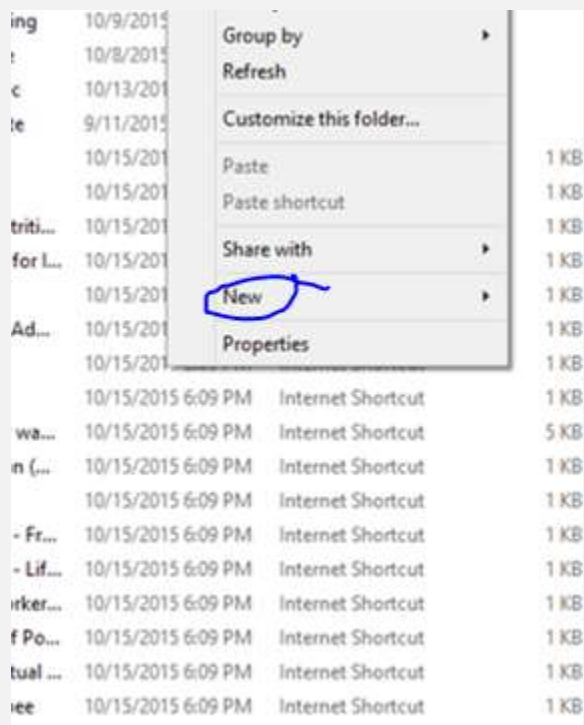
| | | | |
|---|---|---|---|
| ing | 10/9/2015 | | |
| | 10/8/2015 | | |
| c | 10/13/201 | | |
| te | 9/11/2015 | | |
| | 10/15/201 | | 1 KB |
| | 10/15/201 | | 1 KB |
| triti... | 10/15/201 | | 1 KB |
| for l... | 10/15/201 | | 1 KB |
| | 10/15/201 | | 1 KB |
| Ad... | 10/15/201 | | 1 KB |
| | 10/15/201 | | 1 KB |
| | 10/15/2015 6:09 PM | Internet Shortcut | 1 KB |
| wa... | 10/15/2015 6:09 PM | Internet Shortcut | 5 KB |
| n (... | 10/15/2015 6:09 PM | Internet Shortcut | 1 KB |
| | 10/15/2015 6:09 PM | Internet Shortcut | 1 KB |
| - Fr... | 10/15/2015 6:09 PM | Internet Shortcut | 1 KB |
| - Lif... | 10/15/2015 6:09 PM | Internet Shortcut | 1 KB |
| rker... | 10/15/2015 6:09 PM | Internet Shortcut | 1 KB |
| f Po... | 10/15/2015 6:09 PM | Internet Shortcut | 1 KB |
| tual ... | 10/15/2015 6:09 PM | Internet Shortcut | 1 KB |
| ee | 10/15/2015 6:09 PM | Internet Shortcut | 1 KB |

Group by
Refresh
Customize this folder...
Paste
Paste shortcut
Share with
New
Properties